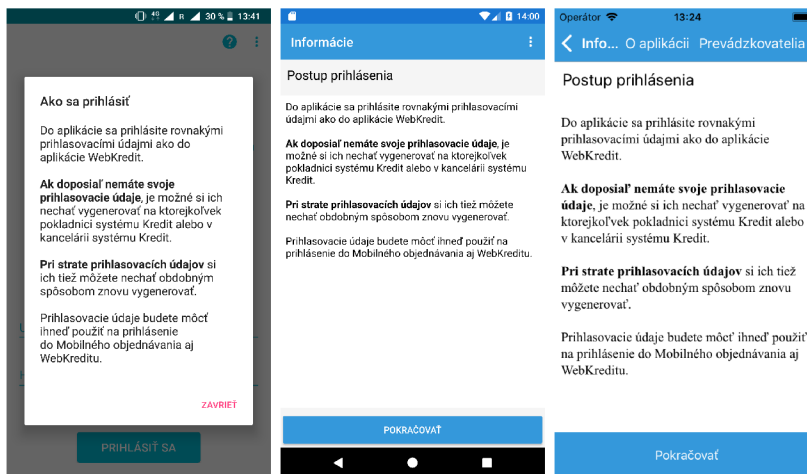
4G R 30 % 13:41

Ako sa prihlásiť

Do aplikácie sa prihlásite rovnakými prihlasovacími údajmi ako do aplikácie WebKredit.

**Ak doposiaľ nemáte svoje prihlasovacie údaje**, je možné si ich nechať vygenerovať na ktorejkoľvek pokladnici systému Kredit alebo v kancelárii systému Kredit.

**Pri strate prihlasovacích údajov** si ich tiež môžete nechať obdobným spôsobom znovu vygenerovať.

Prihlasovacie údaje budete môcť ihneď použiť na prihlásenie do Mobilného objednávania aj WebKreditu.

ZAVRIEŤ

PRIHLÁSIŤ SA

14:00

Informácie

Postup prihlásenia

Do aplikácie sa prihlásite rovnakými prihlasovacími údajmi ako do aplikácie WebKredit.

**Ak doposiaľ nemáte svoje prihlasovacie údaje**, je možné si ich nechať vygenerovať na ktorejkoľvek pokladnici systému Kredit alebo v kancelárii systému Kredit.

**Pri strate prihlasovacích údajov** si ich tiež môžete nechať obdobným spôsobom znovu vygenerovať.

Prihlasovacie údaje budete môcť ihneď použiť na prihlásenie do Mobilného objednávania aj WebKreditu.

POKRAČOVAŤ

Operátor 13:24

Info... O aplikácii Prevádzkovatelia

Postup prihlásenia

Do aplikácie sa prihlásite rovnakými prihlasovacími údajmi ako do aplikácie WebKredit.

**Ak doposiaľ nemáte svoje prihlasovacie údaje**, je možné si ich nechať vygenerovať na ktorejkoľvek pokladnici systému Kredit alebo v kancelárii systému Kredit.

**Pri strate prihlasovacích údajov** si ich tiež môžete nechať obdobným spôsobom znovu vygenerovať.

Prihlasovacie údaje budete môcť ihneď použiť na prihlásenie do Mobilného objednávania aj WebKreditu.

Pokračovať